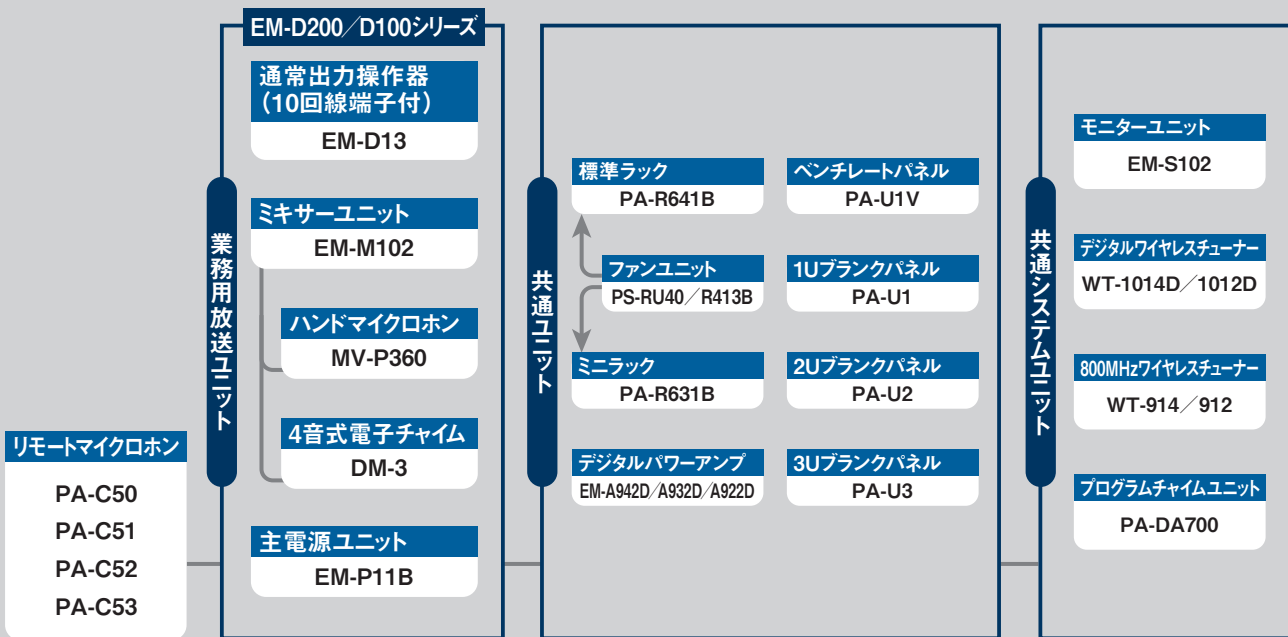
EM-D200／D100シリーズ

業務用放送ユニット

通常出力操作器
（10回線端子付）
EM-D13

ミキサーユニット
EM-M102

ハンドマイクロホン
MV-P360

4音式電子チャイム
DM-3

主電源ユニット
EM-P11B

リモートマイクロホン
PA-C50
PA-C51
PA-C52
PA-C53

共通ユニット

標準ラック
PA-R641B

ベンチレートパネル
PA-U1V

ファンユニット
PS-RU40／R413B

1Uブランクパネル
PA-U1

ミニラック
PA-R631B

2Uブランクパネル
PA-U2

デジタルパワーアンプ
EM-A942D／A932D／A922D

3Uブランクパネル
PA-U3

共通システムユニット

モニターユニット
EM-S102

デジタルワイヤレスチューナー
WT-1014D／1012D

800MHzワイヤレスチューナー
WT-914／912

プログラムチャイムユニット
PA-DA700